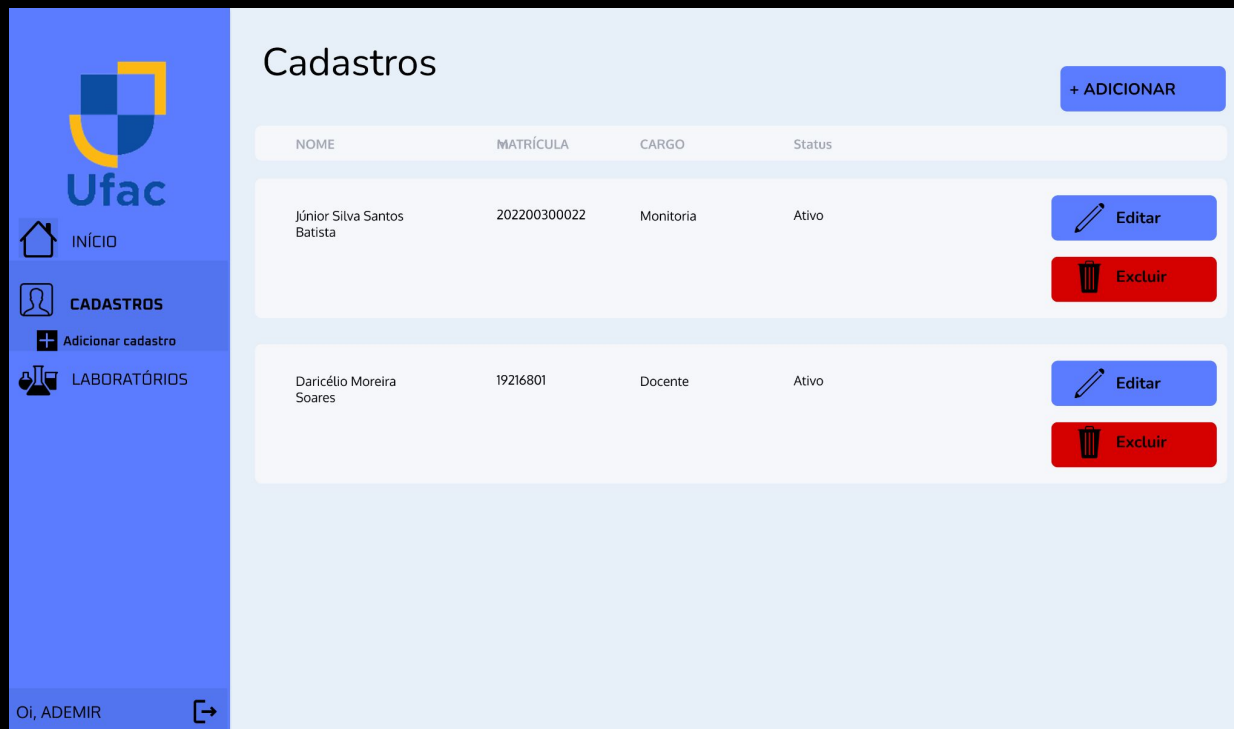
Ufac

INÍCIO

CADASTROS

Adicionar cadastro

LABORATÓRIOS

Oi, ADEMIR

Cadastros

+ ADICIONAR

| NOME | MATRÍCULA | CARGO | Status | |
|---|---|---|---|---|
| Júnior Silva Santos Batista | 202200300022 | Monitoria | Ativo | Editar Excluir |
| Daricélio Moreira Soares | 19216801 | Docente | Ativo | Editar Excluir |